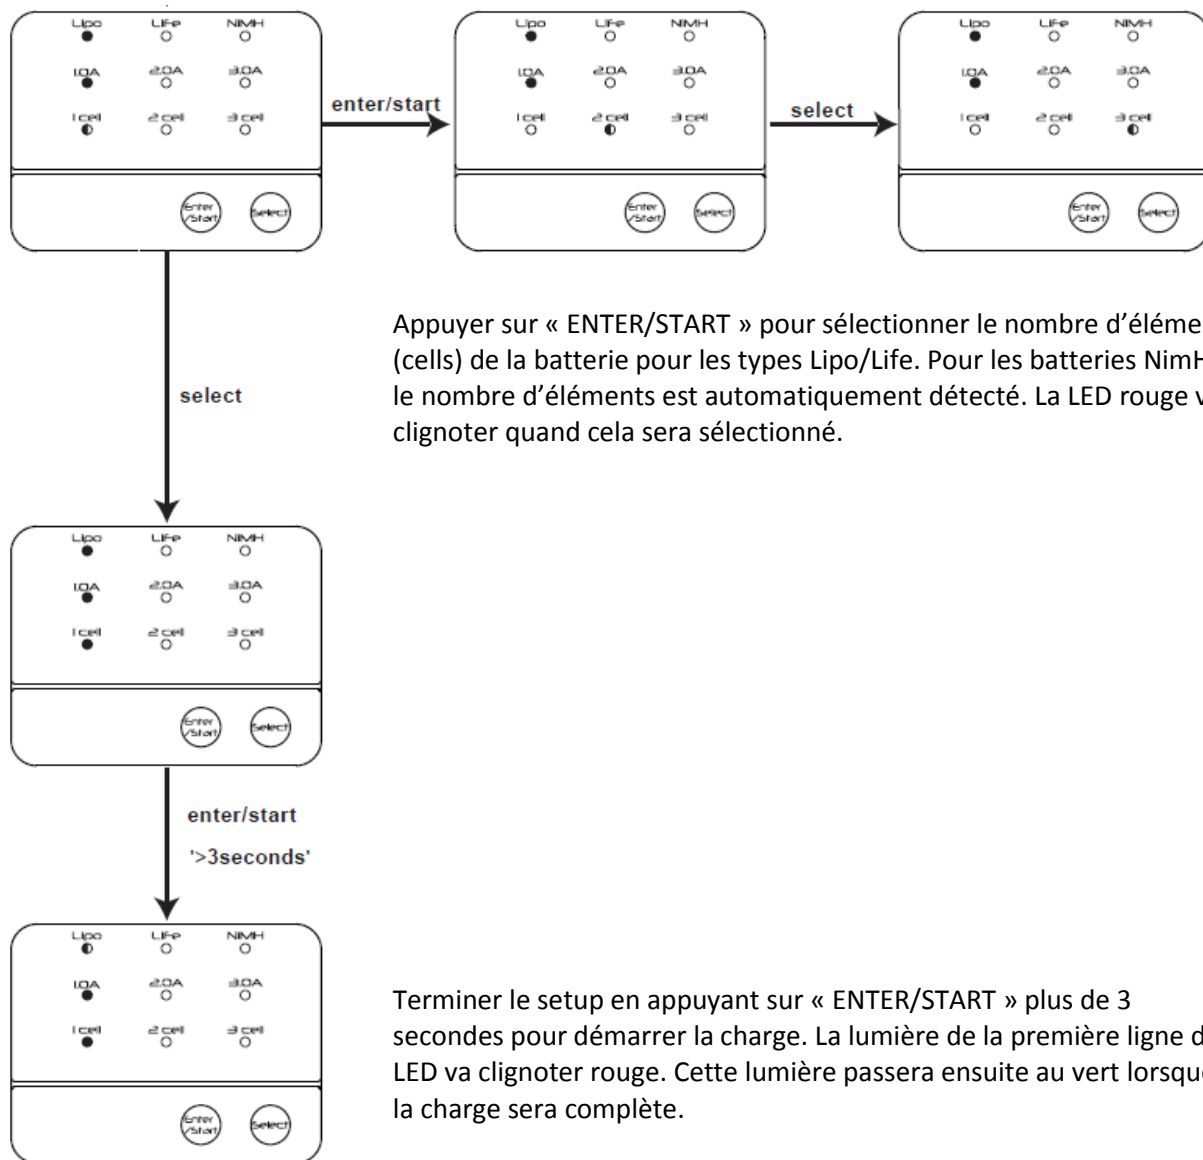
Lipo LiFe NIMH
1.0A 2.0A 3.0A
1 cell 2 cell 3 cell
Enter /Start Select

enter/start

Lipo LiFe NIMH
1.0A 2.0A 3.0A
1 cell 2 cell 3 cell
Enter /Start Select

select

Lipo LiFe NIMH
1.0A 2.0A 3.0A
1 cell 2 cell 3 cell
Enter /Start Select

Appuyer sur « ENTER/START » pour sélectionner le nombre d'éléme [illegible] (cells) de la batterie pour les types Lipo/Life. Pour les batteries NimH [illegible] le nombre d'éléments est automatiquement détecté. La LED rouge v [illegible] clignoter quand cela sera sélectionné.

select

Lipo LiFe NIMH
1.0A 2.0A 3.0A
1 cell 2 cell 3 cell
Enter /Start Select

enter/start
'>3seconds'

Lipo LiFe NIMH
1.0A 2.0A 3.0A
1 cell 2 cell 3 cell
Enter /Start Select

Terminer le setup en appuyant sur « ENTER/START » plus de 3 secondes pour démarrer la charge. La lumière de la première ligne d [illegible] LED va clignoter rouge. Cette lumière passera ensuite au vert lorsqu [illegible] la charge sera complète.